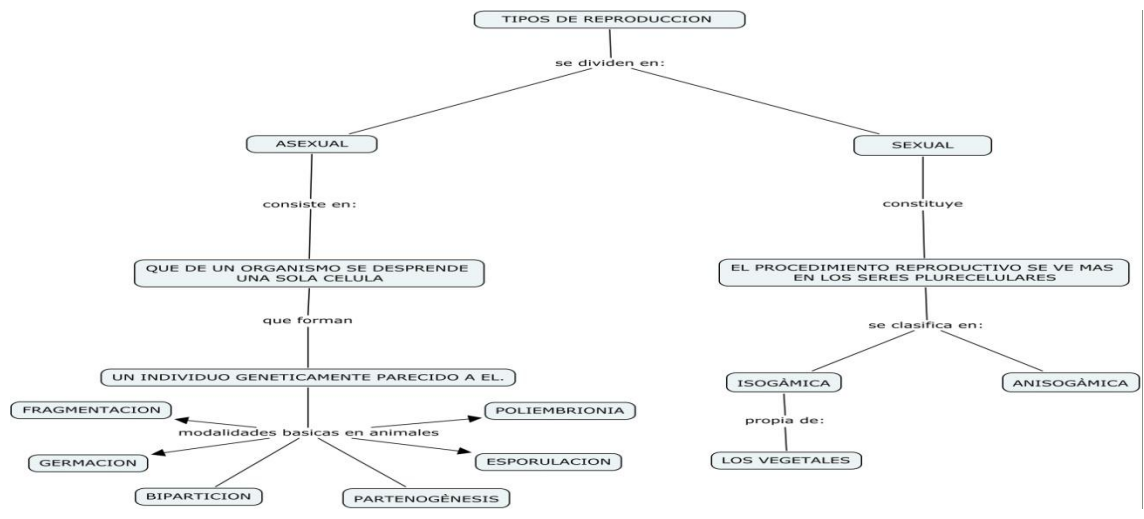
TIPOS DE REPRODUCCION

se dividen en:

ASEXUAL

consiste en:

QUE DE UN ORGANISMO SE DESPRENDE UNA SOLA CELULA

que forman

UN INDIVIDUO GENETICAMENTE PARECIDO A EL.

modalidades basicas en animales

FRAGMENTACION

POLIEMBRIONIA

GERMACION

ESPORULACION

BIPARTICION

PARTENOGÈNESIS

SEXUAL

constituye

EL PROCEDIMIENTO REPRODUCTIVO SE VE MAS EN LOS SERES PLURECELULARES

se clasifica en:

ISOGÀMICA

ANISOGÀMICA

propia de:

LOS VEGETALES